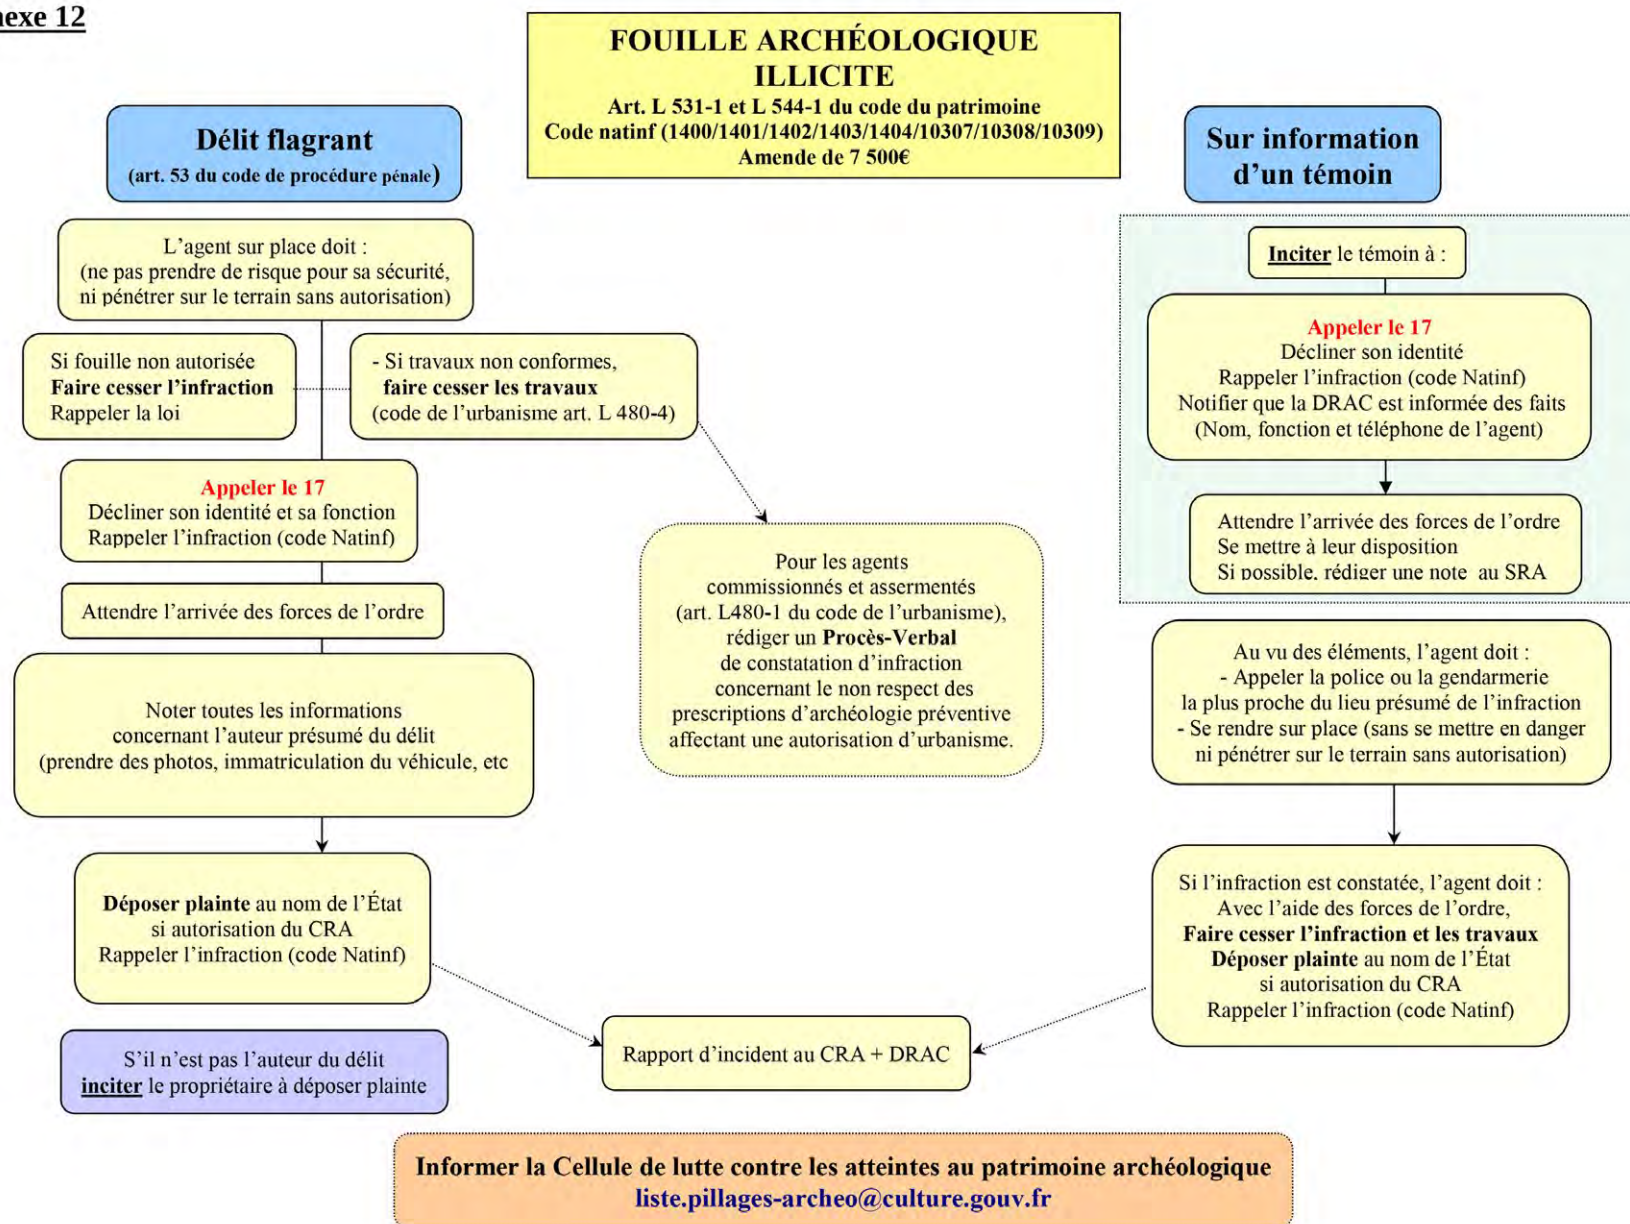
nexe 12

FOUILLE ARCHÉOLOGIQUE ILLICITE
Art. L 531-1 et L 544-1 du code du patrimoine
Code natinf (1400/1401/1402/1403/1404/10307/10308/10309)
Amende de 7 500€

Délit flagrant
(art. 53 du code de procédure pénale)

L'agent sur place doit :
(ne pas prendre de risque pour sa sécurité, ni pénétrer sur le terrain sans autorisation)

Si fouille non autorisée
Faire cesser l'infraction
Rappeler la loi

- Si travaux non conformes,
faire cesser les travaux
(code de l'urbanisme art. L 480-4)

Appeler le 17
Décliner son identité et sa fonction
Rappeler l'infraction (code Natinf)

Attendre l'arrivée des forces de l'ordre

Noter toutes les informations concernant l'auteur présumé du délit
(prendre des photos, immatriculation du véhicule, etc

Déposer plainte au nom de l'État
si autorisation du CRA
Rappeler l'infraction (code Natinf)

S'il n'est pas l'auteur du délit
inciter le propriétaire à déposer plainte

Pour les agents commissionnés et assermentés (art. L480-1 du code de l'urbanisme), rédiger un Procès-Verbal de constatation d'infraction concernant le non respect des prescriptions d'archéologie préventive affectant une autorisation d'urbanisme.

Rapport d'incident au CRA + DRAC

Sur information d'un témoin

Inciter le témoin à :

Appeler le 17
Décliner son identité
Rappeler l'infraction (code Natinf)
Notifier que la DRAC est informée des faits
(Nom, fonction et téléphone de l'agent)

Attendre l'arrivée des forces de l'ordre
Se mettre à leur disposition
Si possible, rédiger une note au SRA

Au vu des éléments, l'agent doit :
- Appeler la police ou la gendarmerie la plus proche du lieu présumé de l'infraction
- Se rendre sur place (sans se mettre en danger ni pénétrer sur le terrain sans autorisation)

Si l'infraction est constatée, l'agent doit :
Avec l'aide des forces de l'ordre,
Faire cesser l'infraction et les travaux
Déposer plainte au nom de l'État
si autorisation du CRA
Rappeler l'infraction (code Natinf)

Informer la Cellule de lutte contre les atteintes au patrimoine archéologique
liste.pillages-archeo@culture.gouv.fr